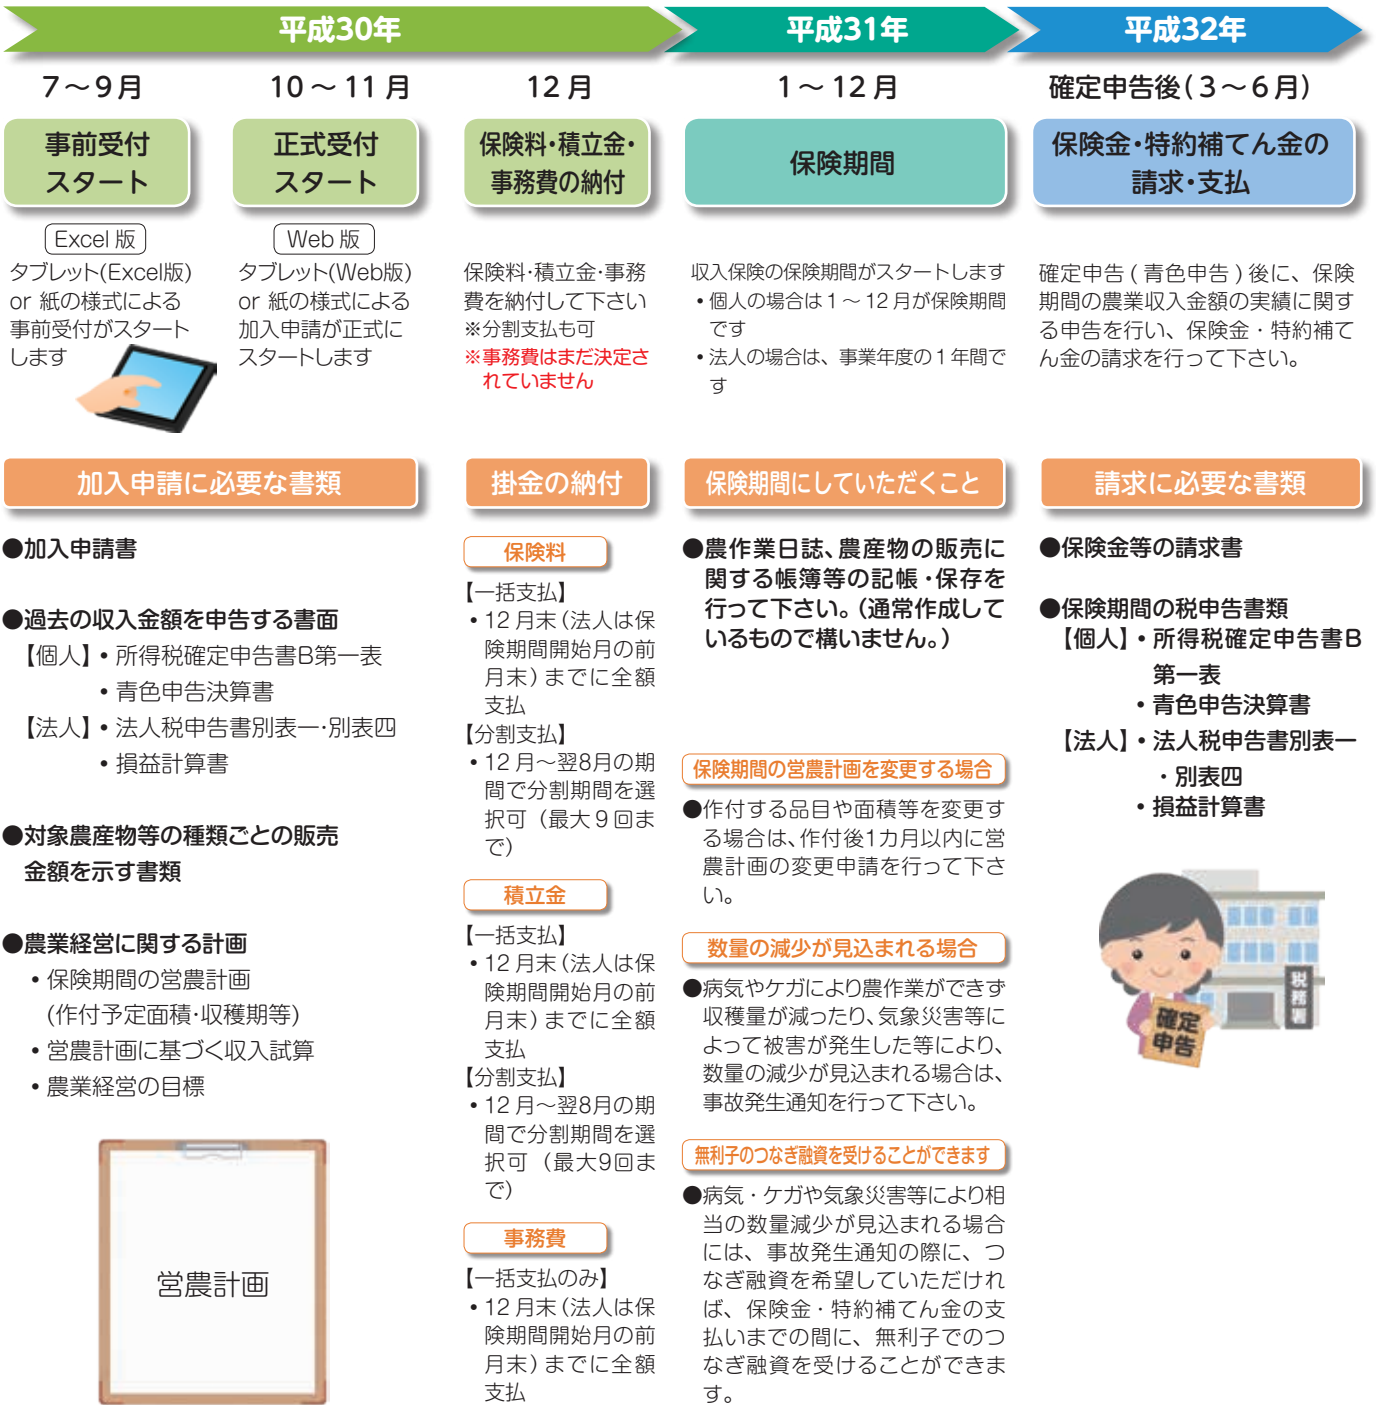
平成30年

平成31年

平成32年

7～9月

10～11月

12月

1～12月

確定申告後(3～6月)

事前受付スタート

Excel版

タブレット(Excel版) or 紙の様式による事前受付がスタートします

正式受付スタート

Web版

タブレット(Web版) or 紙の様式による加入申請が正式にスタートします

保険料・積立金・事務費の納付

保険料・積立金・事務費を納付して下さい
※分割支払もこ可
※事務費はまだ決定されていません

保険期間

収入保険の保険期間がスタートします
・個人の場合は1～12月が保険期間です
・法人の場合は、事業年度の1年間です

保険金・特約補てん金の請求・支払

確定申告(青色申告)後に、保険期間の農業収入金額の実績に関する申告を行い、保険金・特約補てん金の請求を行って下さい。

加入申請に必要な書類

●加入申請書

●過去の収入金額を申告する書面
【個人】・所得税確定申告書B第一表
・青色申告決算書
【法人】・法人税申告書別表一・別表四
・損益計算書

●対象農産物等の種類ごとの販売金額を示す書類

●農業経営に関する計画
・保険期間の営農計画
(作付予定面積・収穫期等)
・営農計画に基づく収入試算
・農業経営の目標

営農計画

掛金の納付

保険料
【一括支払】
・12月末(法人は保険期間開始月の前月末)までに全額支払
【分割支払】
・12月～翌8月の期間で分割期間を選択可(最大9回まで)

積立金
【一括支払】
・12月末(法人は保険期間開始月の前月末)までに全額支払
【分割支払】
・12月～翌8月の期間で分割期間を選択可(最大9回まで)

事務費
【一括支払のみ】
・12月末(法人は保険期間開始月の前月末)までに全額支払

保険期間にしていただくこと

●農作業日誌、農産物の販売に関する帳簿等の記帳・保存を行って下さい。(通常作成しているもので構いません。)

保険期間の営農計画を変更する場合
●作付する品目や面積等を変更する場合は、作付後1カ月以内に営農計画の変更申請を行って下さい。

数量の減少が見込まれる場合
●病気やケガにより農作業ができず収穫量が減ったり、気象災害等によって被害が発生した等により、数量の減少が見込まれる場合は、事故発生通知を行って下さい。

無利子のつなぎ融資を受けることができます
●病気・ケガや気象災害等により相当の数量減少が見込まれる場合には、事故発生通知の際に、つなぎ融資を希望していただければ、保険金・特約補てん金の支払いまでの間に、無利子でのつなぎ融資を受けることができます。

請求に必要な書類

●保険金等の請求書

●保険期間の税申告書類
【個人】・所得税確定申告書B第一表
・青色申告決算書
【法人】・法人税申告書別表一・別表四
・損益計算書

税務署

確定申告